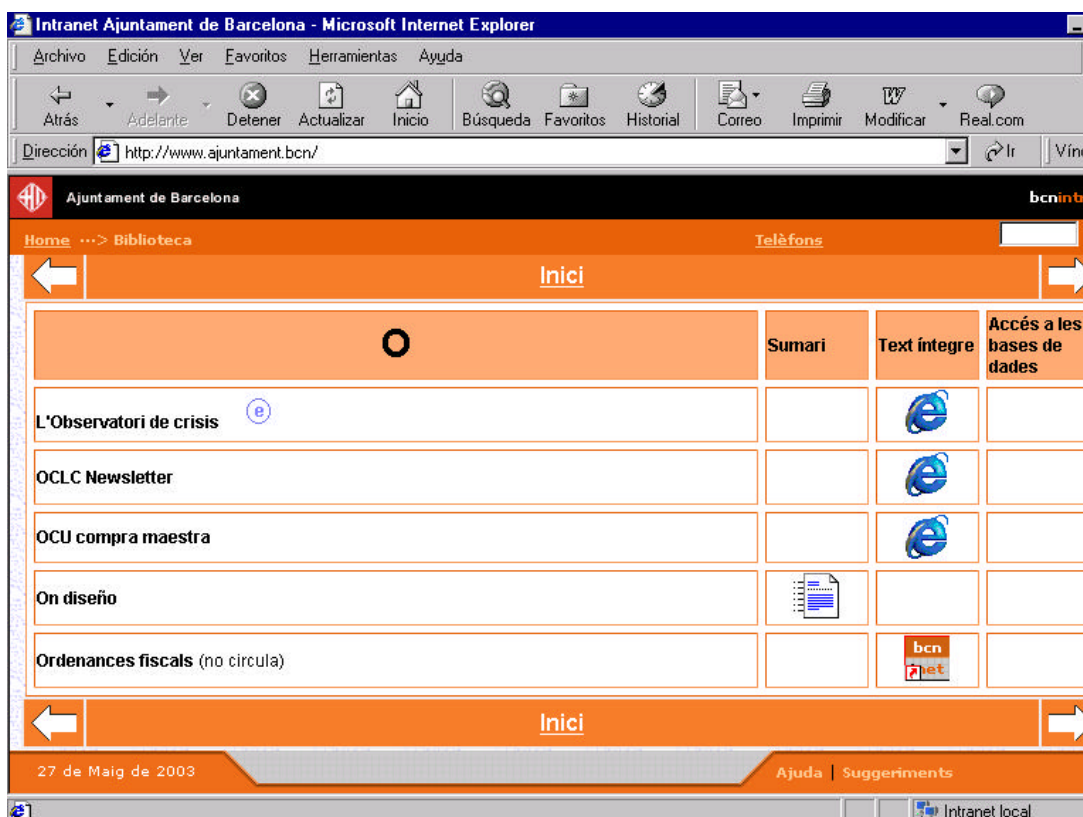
Intranet Ajuntament de Barcelona - Microsoft Internet Explorer

Archivo Edición Ver Favoritos Herramientas Ayuda

Atrás Adelante Detener Actualizar Inicio Búsqueda Favoritos Historial Correo Imprimir Modificar Real.com

Dirección http://www.ajuntament.bcn/ Ir Vín

Ajuntament de Barcelona

bcnint

Home ···> Biblioteca

Telèfons

Inici

| O | Sumari | Text íntegre | Accés a les bases de dades |
|---|---|---|---|
| L'Observatori de crisis (e) | | | |
| OCLC Newsletter | | | |
| OCU compra maestra | | | |
| On diseño | | | |
| Ordenances fiscals (no circula) | | bcn net | |

Inici

27 de Maig de 2003

Ajuda | Suggeriments

Intranet local